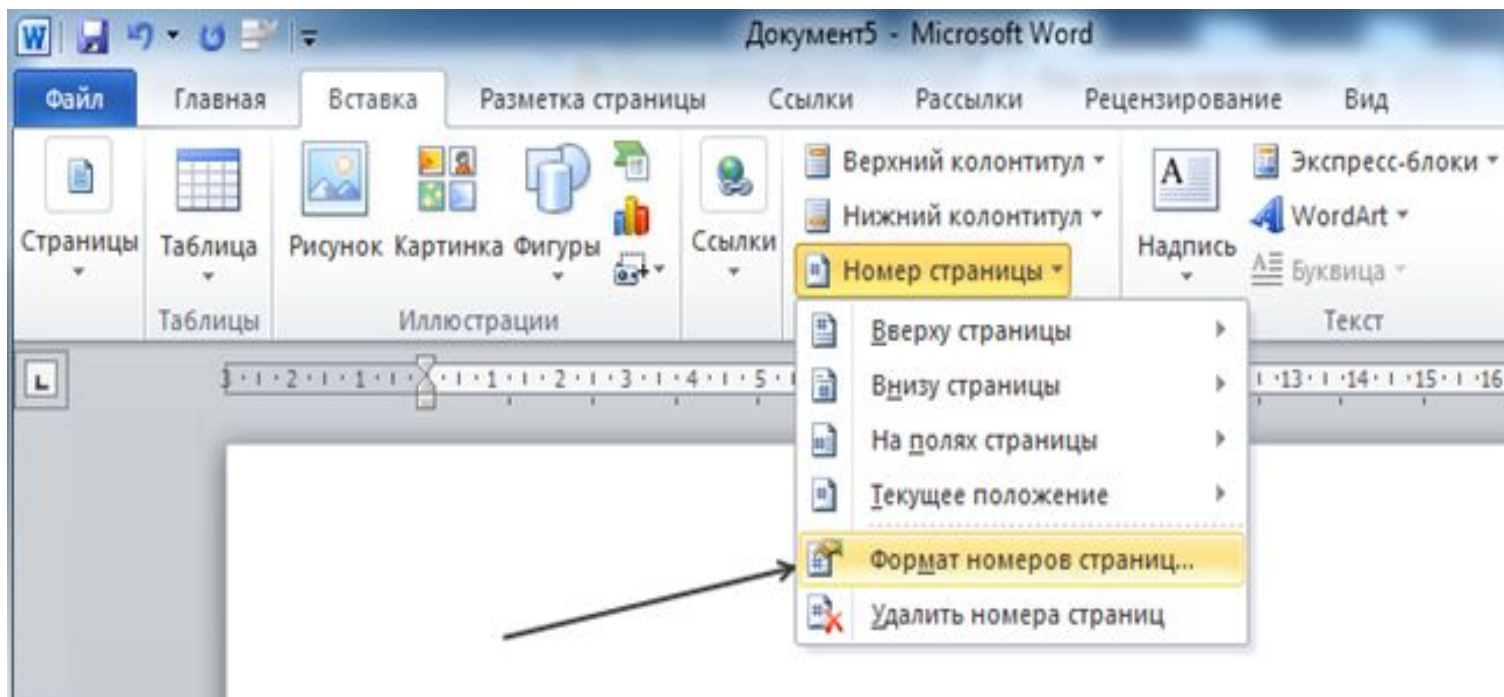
Документ5 - Microsoft Word

Файл | Главная | Вставка | Разметка страницы | Ссылки | Рассылки | Рецензирование | Вид

Страницы
Таблица
Таблицы
Рисунок Картинка Фигуры
Иллюстрации
Ссылки
Верхний колонтитул
Нижний колонтитул
Номер страницы
Надпись
Экспресс-блоки
WordArt
Буквица
Текст

3 · 2 · 1 · 1 · 2 · 3 · 4 · 5 · 13 · 14 · 15 · 16

Вверху страницы
Внизу страницы
На полях страницы
Текущее положение
Формат номеров страниц...
Удалить номера страниц